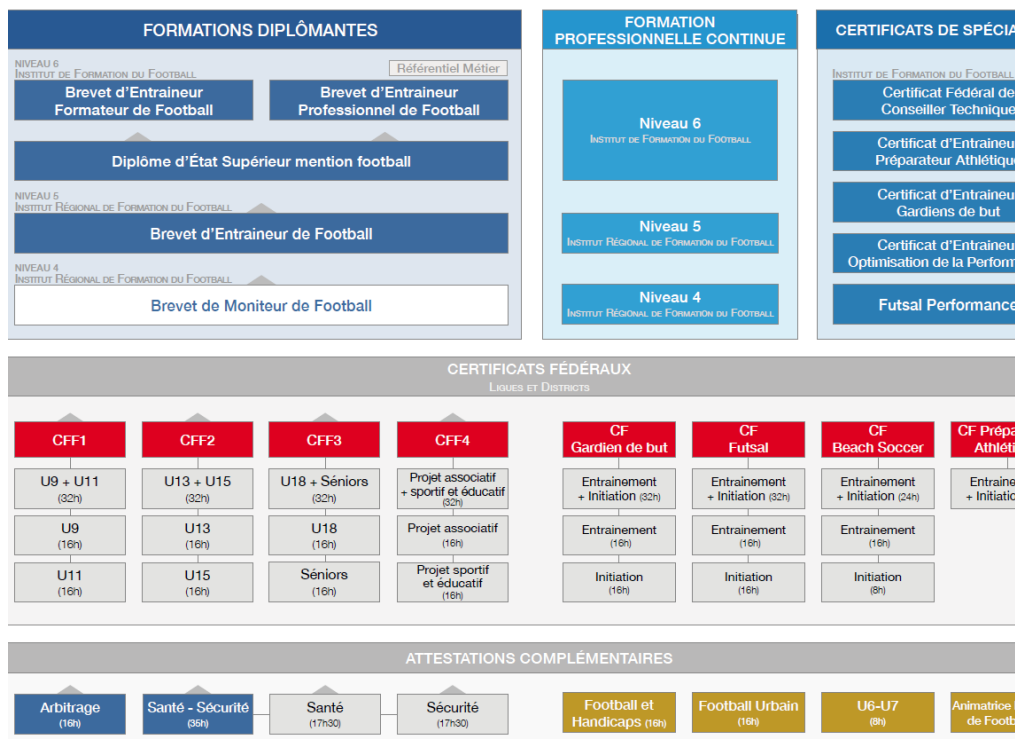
FORMATIONS DIPLÔMANTES

NIVEAU 6
INSTITUT DE FORMATION DU FOOTBALL

Référentiel Métier

Brevet d'Entraineur Formateur de Football

Brevet d'Entraineur Professionnel de Football

Diplôme d'État Supérieur mention football

NIVEAU 5
INSTITUT RÉGIONAL DE FORMATION DU FOOTBALL

Brevet d'Entraineur de Football

NIVEAU 4
INSTITUT RÉGIONAL DE FORMATION DU FOOTBALL

Brevet de Moniteur de Football

FORMATION PROFESSIONNELLE CONTINUE

Niveau 6
INSTITUT DE FORMATION DU FOOTBALL

Niveau 5
INSTITUT RÉGIONAL DE FORMATION DU FOOTBALL

Niveau 4
INSTITUT RÉGIONAL DE FORMATION DU FOOTBALL

CERTIFICATS DE SPÉCIA

INSTITUT DE FORMATION DU FOOTBALL

Certificat Fédéral de Conseiller Techniqu

Certificat d'Entraineu Préparateur Athlétiqu

Certificat d'Entraineu Gardiens de but

Certificat d'Entraineu Optimisation de la Perform

Futsal Performance

CERTIFICATS FÉDÉRAUX
LIGUES ET DISTRICTS

CFF1

U9 + U11
(32h)

U9
(16h)

U11
(16h)

CFF2

U13 + U15
(32h)

U13
(16h)

U15
(16h)

CFF3

U18 + Séniors
(32h)

U18
(16h)

Séniors
(16h)

CFF4

Projet associatif + sportif et éducatif
(32h)

Projet associatif
(16h)

Projet sportif et éducatif
(16h)

CF Gardien de but

Entrainement + Initiation (32h)

Entrainement
(16h)

Initiation
(16h)

CF Futsal

Entrainement + Initiation (32h)

Entrainement
(16h)

Initiation
(16h)

CF Beach Soccer

Entrainement + Initiation (24h)

Entrainement
(16h)

Initiation
(8h)

CF Prépa Athléti

Entraine + Initiati

ATTESTATIONS COMPLÉMENTAIRES

Arbitrage
(16h)

Santé - Sécurité
(35h)

Santé
(17h30)

Sécurité
(17h30)

Football et Handicaps (16h)

Football Urbain
(16h)

U6-U7
(8h)

Animatrice de Footb